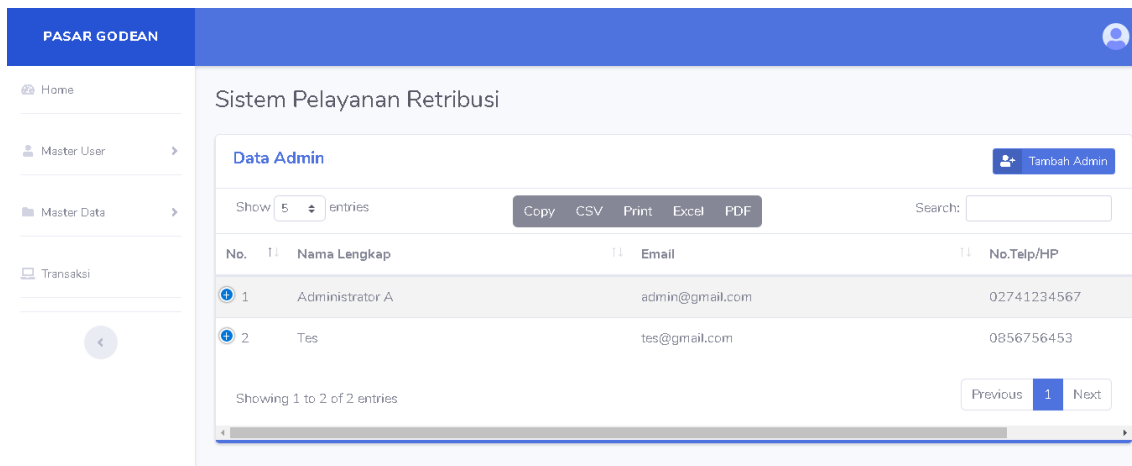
PASAR GODEAN

Home

Master User

Master Data

Transaksi

Sistem Pelayanan Retribusi

Data Admin

Tambah Admin

Show 5 entries

Copy CSV Print Excel PDF

Search:

| No. | Nama Lengkap | Email | No.Telp/HP |
|---|---|---|---|
| 1 | Administrator A | admin@gmail.com | 02741234567 |
| 2 | Tes | tes@gmail.com | 0856756453 |

Showing 1 to 2 of 2 entries

Previous 1 Next